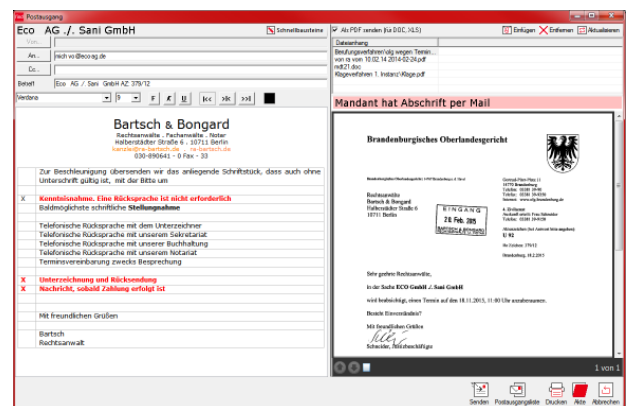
Postausgang

Eco AG ./. Sani GmbH

Schnellbausteine

Als PDF senden (für DOC, XLS)

Einfügen Entfernen Aktualisieren

Von...

An... mich vo@eco.ag.de

Cc...

Betreff Eco AG ./ Sani GmbH AZ 379/12

Dateianhang

Berufungsverfahren/ulg wegen Termin... von rls vom 10.02.14 2014-02-24.pdf

mdt21.doc

Klageverfahren 1. Instanz/ Klage.pdf

Verdana 9 F K U |<< >|< >>|

Mandant hat Abschrift per Mail

Bartsch & Bongard

Rechtsanwälte . Fachanwälte . Notar

Halberstädter Straße 6 . 10711 Berlin

kanzlei@ra-bartsch.de . ra-bartsch.de

030-890641 - 0 Fax - 33

| | |
|---|---|
| | Zur Beschleunigung übersenden wir das anliegende Schriftstück, dass auch ohne Unterschrift gültig ist, mit der Bitte um |
| | |
| X | Kenntnisnahme. Eine Rücksprache ist nicht erforderlich |
| | Baldmöglichste schriftliche Stellungnahme |
| | |
| | Telefonische Rücksprache mit dem Unterzeichner |
| | Telefonische Rücksprache mit unserem Sekretariat |
| | Telefonische Rücksprache mit unserer Buchhaltung |
| | Telefonische Rücksprache mit unserem Notariat |
| | Terminsvereinbarung zwecks Besprechung |
| | |
| X | Unterzeichnung und Rücksendung |
| X | Nachricht, sobald Zahlung erfolgt ist |
| | |
| | Mit freundlichen Grüßen |
| | |
| | Bartsch |
| | Rechtsanwalt |

Brandenburgisches Oberlandesgericht

Rechtsanwälte
Bartsch & Bongard
Halberstädter Straße 6
10711 Berlin

EINGANG
26 Feb. 2015

Sehr geehrte Rechtsanwälte,

in der Sache ECO GmbH ./. Sani GmbH

wird bestätigt, einen Termin auf den 18.11.2015, 11:00 Uhr anzuberaumen.

Besteht Einverständnis?

Mit freundlichen Grüßen

Schneider, Justizbeschäftigte

1 von 1

Senden Postausgangsliste Drucken Akte Abbrechen